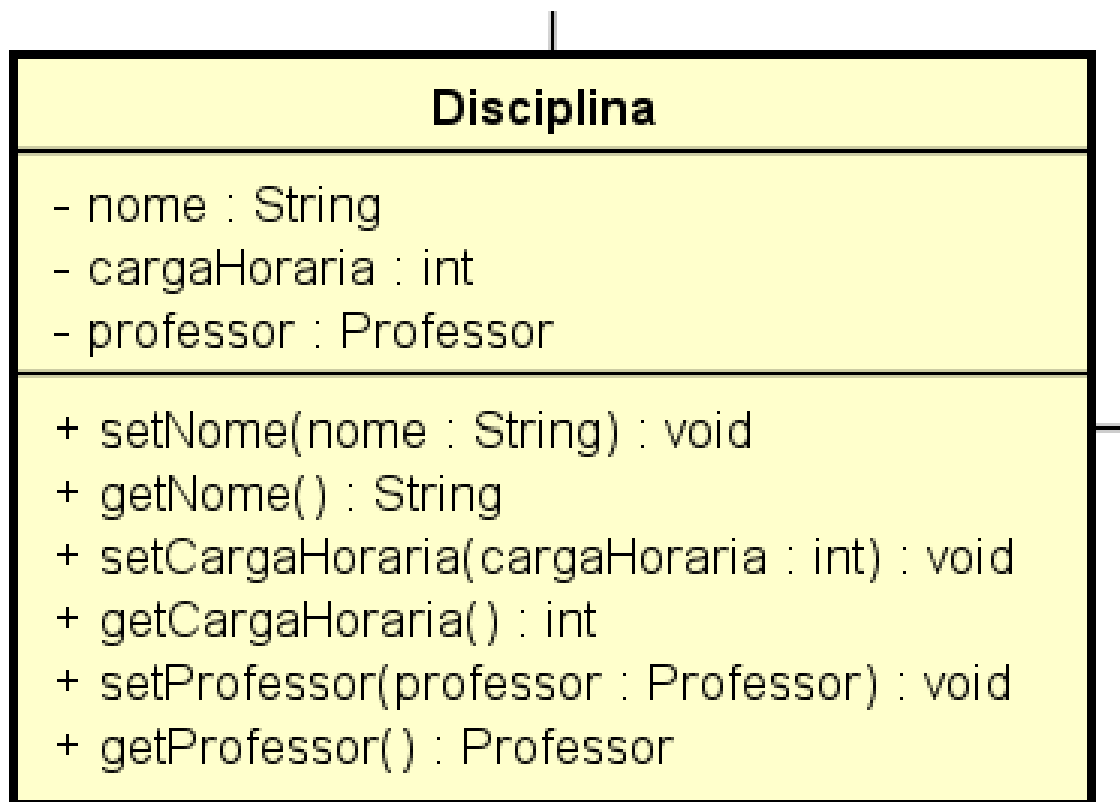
Disciplina

- nome : String
- cargaHoraria : int
- professor : Professor

+ setNome(nome : String) : void
+ getNome() : String
+ setCargaHoraria(cargaHoraria : int) : void
+ getCargaHoraria() : int
+ setProfessor(professor : Professor) : void
+ getProfessor() : Professor